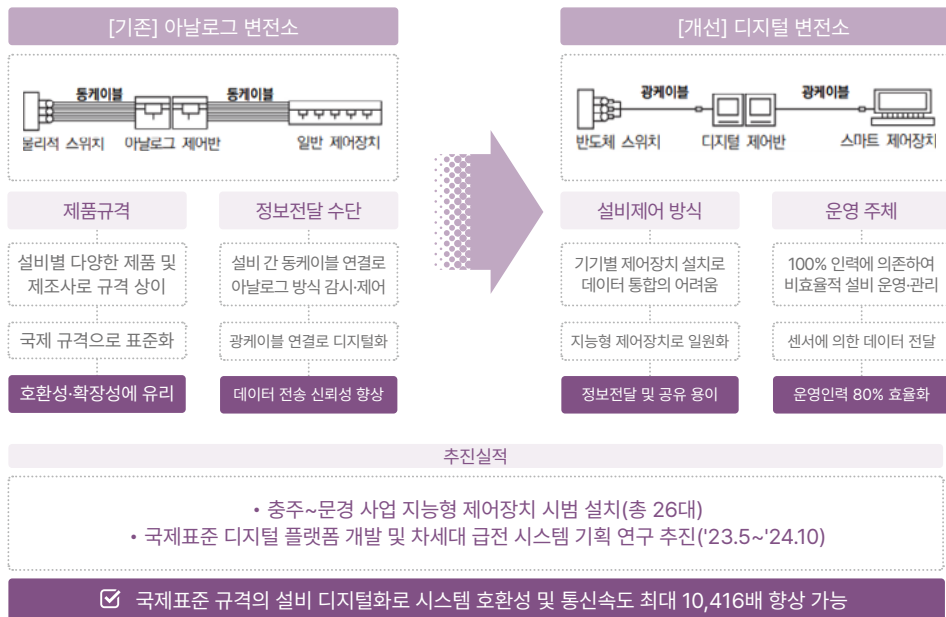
[기존] 아날로그 변전소

동케이블 동케이블

불리적 스위치 아날로그 제어반 일반 제어장치

제품규격

설비별 다양한 제품 및 제조사로 규격 상이

국제 규격으로 표준화

호환성·확장성에 유리

정보전달 수단

설비 간 동케이블 연결로 아날로그 방식 감시·제어

광케이블 연결로 디지털화

데이터 전송 신뢰성 향상

[개선] 디지털 변전소

광케이블 광케이블

반도체 스위치 디지털 제어반 스마트 제어장치

설비제어 방식

기기별 제어장치 설치로 데이터 통합의 어려움

지능형 제어장치로 일원화

정보전달 및 공유 용이

운영 주체

100% 인력에 의존하여 비효율적 설비 운영·관리

센서에 의한 데이터 전달

운영인력 80% 효율화

추진실적

• 충주~문경 사업 지능형 제어장치 시범 설치(총 26대)
• 국제표준 디지털 플랫폼 개발 및 차세대 급전 시스템 기획 연구 추진('23.5~'24.10)

국제표준 규격의 설비 디지털화로 시스템 호환성 및 통신속도 최대 10,416배 향상 가능